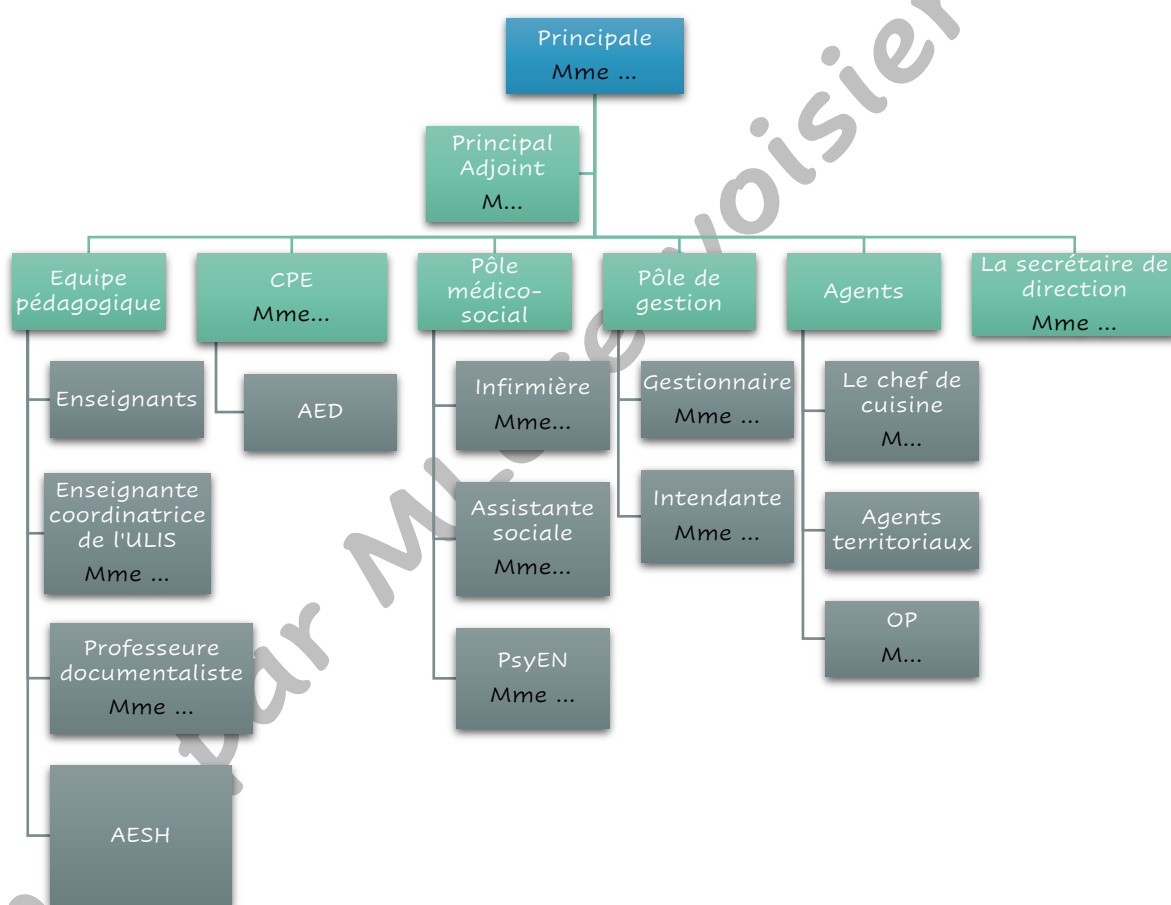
Principale
Mme ...

Principal Adjoint
M...

Equipe pédagogique

Enseignants

Enseignante coordinatrice de l'ULIS
Mme ...

Professeure documentaliste
Mme ...

AESH

CPE
Mme...

AED

Pôle médico-social

Infirmière
Mme...

Assistante sociale
Mme...

PsyEN
Mme ...

Pôle de gestion

Gestionnaire
Mme ...

Intendante
Mme ...

Agents

Le chef de cuisine
M...

Agents territoriaux

OP
M...

La secrétaire de direction
Mme ...

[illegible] par Mlle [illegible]oisier